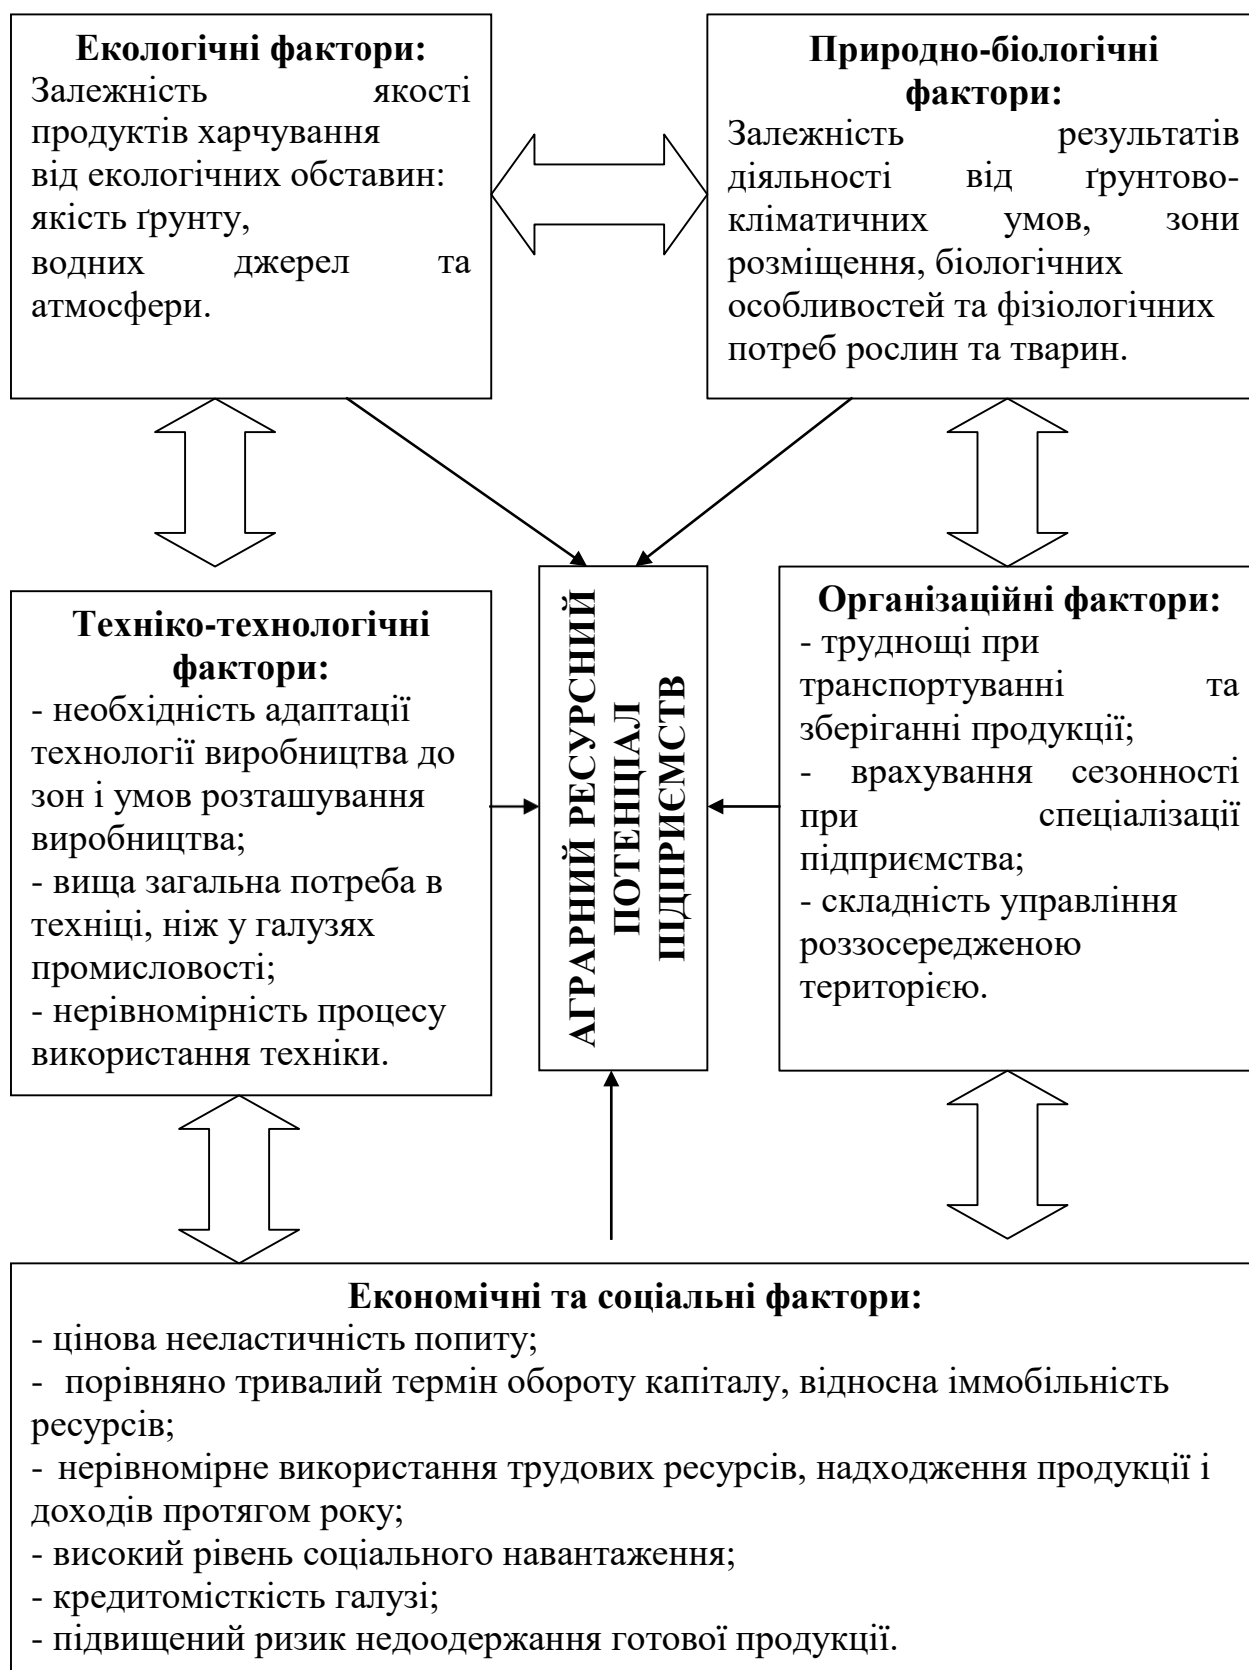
**Екологічні фактори:**
Залежність якості продуктів харчування від екологічних обставин: якість ґрунту, водних джерел та атмосфери.

**Природно-біологічні фактори:**
Залежність результатів діяльності від ґрунтово-кліматичних умов, зони розміщення, біологічних особливостей та фізіологічних потреб рослин та тварин.

**Техніко-технологічні фактори:**
- необхідність адаптації технології виробництва до зон і умов розташування виробництва;
- вища загальна потреба в техніці, ніж у галузях промисловості;
- нерівномірність процесу використання техніки.

**АГРАРНИЙ РЕСУРСНИЙ ПОТЕНЦІАЛ ПІДПРИЄМСТВ**

**Організаційні фактори:**
- труднощі при транспортуванні та зберіганні продукції;
- врахування сезонності при спеціалізації підприємства;
- складність управління роззосередженою територією.

**Економічні та соціальні фактори:**
- цінова нееластичність попиту;
- порівняно тривалий термін обороту капіталу, відносна іммобільність ресурсів;
- нерівномірне використання трудових ресурсів, надходження продукції і доходів протягом року;
- високий рівень соціального навантаження;
- кредитомісткість галузі;
- підвищений ризик недоодержання готової продукції.